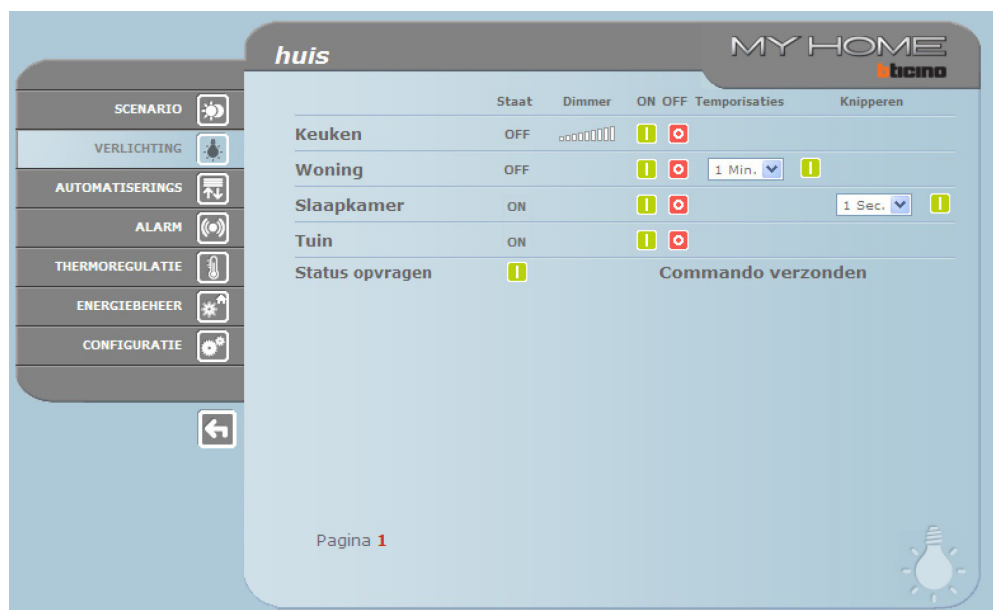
huis

MY HOME
bticino

SCENARIO
VERLICHTING
AUTOMATISERINGS
ALARM
THERMOREGULATIE
ENERGIEBEHEER
CONFIGURATIE

| | Staat | Dimmer | ON | OFF | Temporisaties | | Knipperen | |
|---|---|---|---|---|---|---|---|---|
| Keuken | OFF | | | | | | | |
| Woning | OFF | | | | 1 Min. | | | |
| Slaapkamer | ON | | | | | | 1 Sec. | |
| Tuin | ON | | | | | | | |

Status opvragen

Commando verzonden

Pagina 1